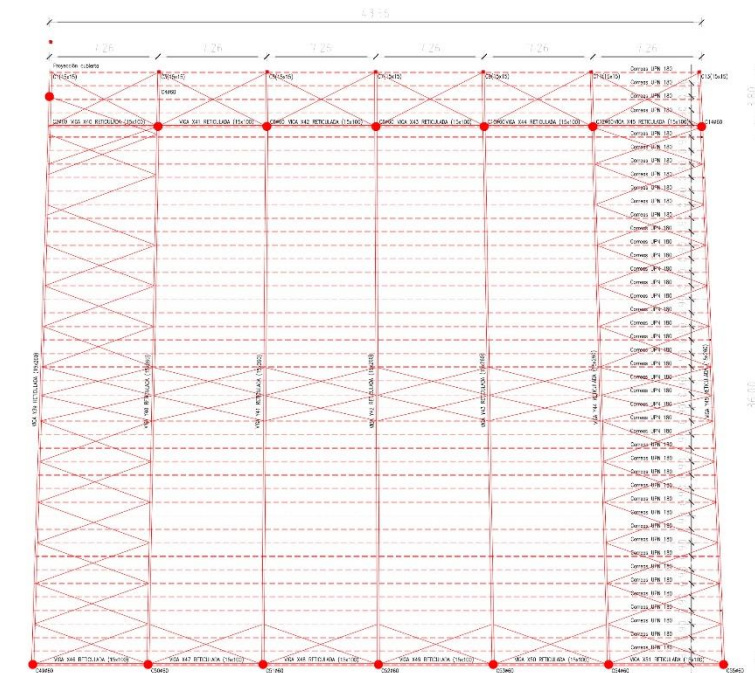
43.55

7.26

7.26

7.26

7.26

7.26

7.26

Proyección cubierta

C1(15x15)

C2(15x15)

C3(15x15)

C4(15x15)

C5(15x15)

C6(15x15)

C13(15x15)

C14/60

C8/60 VIGA X40 RETICULADA (20x100)

VIGA X41 RETICULADA (15x100)

C9/60 VIGA X42 RETICULADA (15x100)

C10/60 VIGA X43 RETICULADA (15x100)

C11/60 VIGA X44 RETICULADA (15x100)

C12/60 VIGA X45 RETICULADA (15x100)

C14/60

Correas UPN 180

VIGA X39 RETICULADA (25x200)

VIGA X46 RETICULADA (15x200)

VIGA X41 RETICULADA (15x200)

VIGA X42 RETICULADA (15x200)

VIGA X43 RETICULADA (15x200)

VIGA X44 RETICULADA (15x200)

VIGA X45 RETICULADA (15x200)

2.50

36.50

C49/60 VIGA X46 RETICULADA (15x100)

C50/60 VIGA X47 RETICULADA (15x100)

C51/60 VIGA X48 RETICULADA (15x100)

C52/60 VIGA X49 RETICULADA (15x100)

C53/60 VIGA X50 RETICULADA (15x100)

C54/60 VIGA X51 RETICULADA (15x100)

C55/60